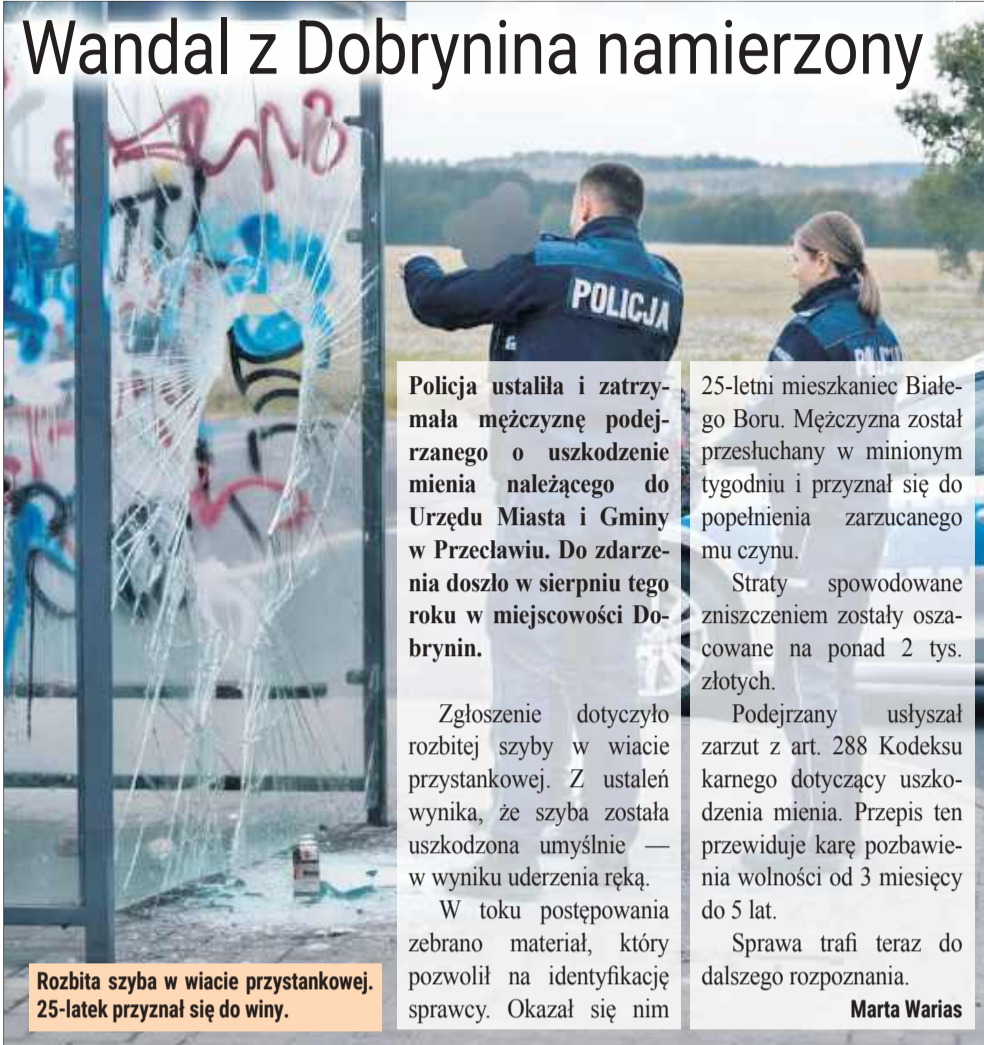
Wandal z Dobrynina namierzony

POLICJA

Policja ustaliła i zatrzymała mężczyznę podejrzanego o uszkodzenie mienia należącego do Urzędu Miasta i Gminy w Przecławiu. Do zdarzenia doszło w sierpniu tego roku w miejscowości Dobrynin.

Zgłoszenie dotyczyło rozbitej szyby w wiacie przystankowej. Z ustaleń wynika, że szyba została uszkodzona umyślnie — w wyniku uderzenia ręką.

W toku postępowania zebrano materiał, który pozwolił na identyfikację sprawcy. Okazał się nim 25-letni mieszkaniec Białego Boru. Mężczyzna został przesłuchany w minionym tygodniu i przyznał się do popełnienia zarzucanego mu czynu.

Straty spowodowane zniszczeniem zostały oszacowane na ponad 2 tys. złotych.

Podejrzany usłyszał zarzut z art. 288 Kodeksu karnego dotyczący uszkodzenia mienia. Przepis ten przewiduje karę pozbawienia wolności od 3 miesięcy do 5 lat.

Sprawa trafi teraz do dalszego rozpoznania.

Marta Warias

Rozbita szyba w wiacie przystankowej. 25-latek przyznał się do winy.